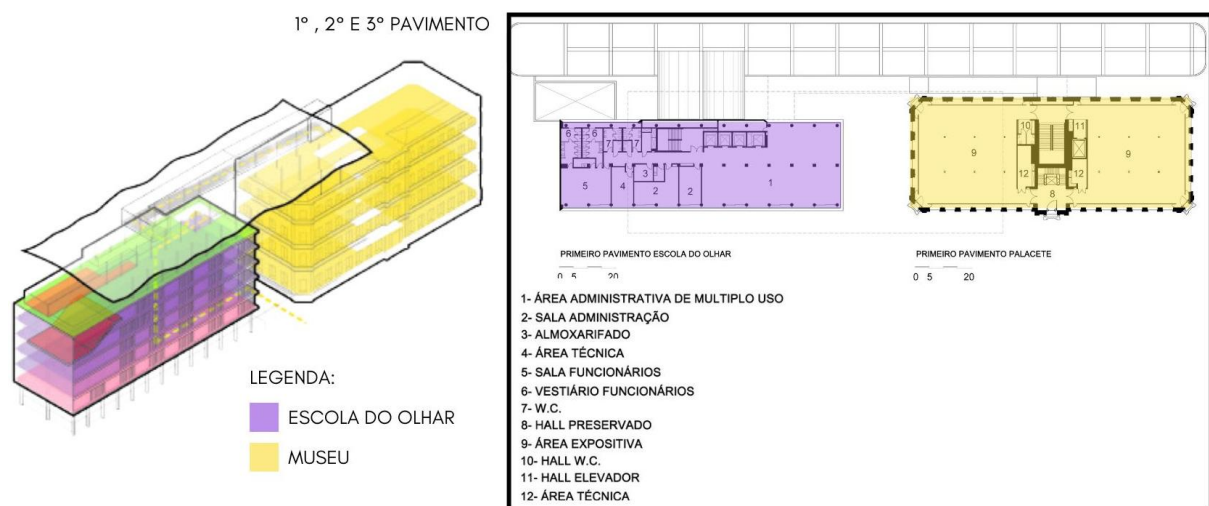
1° , 2° E 3° PAVIMENTO

LEGENDA:

ESCOLA DO OLHAR

MUSEU

6 6 7 7 7 3 5 4 2 2 1

10 11 9 9 12 12 8

PRIMEIRO PAVIMENTO ESCOLA DO OLHAR

0 5 20

PRIMEIRO PAVIMENTO PALACETE

0 5 20

1- ÁREA ADMINISTRATIVA DE MULTIPLO USO
2- SALA ADMINISTRAÇÃO
3- ALMOXARIFADO
4- ÁREA TÉCNICA
5- SALA FUNCIONÁRIOS
6- VESTIÁRIO FUNCIONÁRIOS
7- W.C.
8- HALL PRESERVADO
9- ÁREA EXPOSITIVA
10- HALL W.C.
11- HALL ELEVADOR
12- ÁREA TÉCNICA